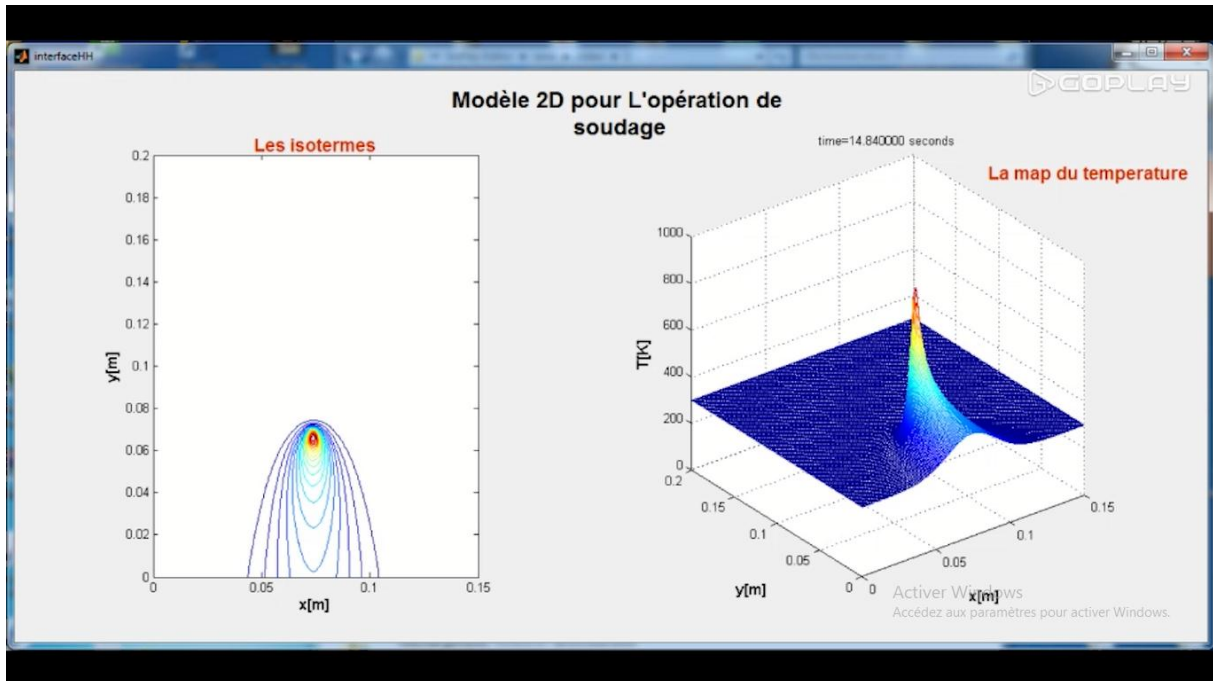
interfaceHH

GOPLAY

Modèle 2D pour L'opération de soudage

Les isotermes

0.2
0.18
0.16
0.14
0.12
0.1
0.08
0.06
0.04
0.02
0

y[m]

0
0.05
0.1
0.15

x[m]

time=14.840000 seconds

La map du temperature

1000
800
600
400
200
0

T[K]

0.2
0.15
0.1
0.05
0

y[m]

0
0.05
0.1
0.15

x[m]

Activer Windows
Accédez aux paramètres pour activer Windows.